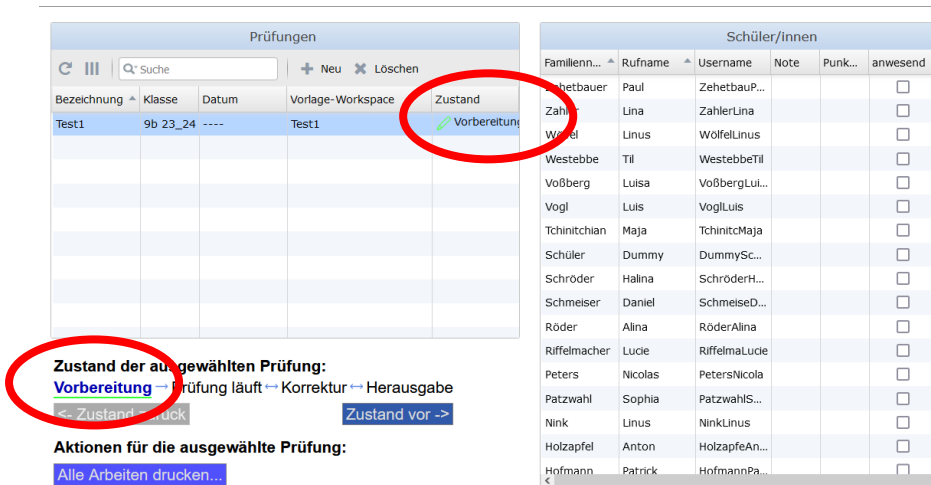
Prüfungen

Suche

Neu Löschen

| Bezeichnung | Klasse | Datum | Vorlage-Workspace | Zustand |
|---|---|---|---|---|
| Test1 | 9b 23_24 | ---- | Test1 | Vorbereitung |

Zustand der ausgewählten Prüfung:

Vorbereitung → Prüfung läuft ↔ Korrektur ↔ Herausgabe

<- Zustand zurück

Zustand vor ->

Aktionen für die ausgewählte Prüfung:

Alle Arbeiten drucken...

Schüler/innen

| Familienn... | Rufname | Username | Note | Punk... | anwesend |
|---|---|---|---|---|---|
| Zehetbauer | Paul | ZehetbauP... | | | ☐ |
| Zahler | Lina | ZahlerLina | | | ☐ |
| Wölfel | Linus | WölfelLinus | | | ☐ |
| Westebbe | Til | WestebbeTil | | | ☐ |
| Voßberg | Luisa | VoßbergLui... | | | ☐ |
| Vogl | Luis | VoglLuis | | | ☐ |
| Tchinitchian | Maja | TchinitcMaja | | | ☐ |
| Schüler | Dummy | DummySc... | | | ☐ |
| Schröder | Halina | SchröderH... | | | ☐ |
| Schmeiser | Daniel | SchmeiseD... | | | ☐ |
| Röder | Alina | RöderAlina | | | ☐ |
| Riffelmacher | Lucie | RiffelmaLucie | | | ☐ |
| Peters | Nicolas | PetersNicola | | | ☐ |
| Patzwahl | Sophia | PatzwahlS... | | | ☐ |
| Nink | Linus | NinkLinus | | | ☐ |
| Holzapfel | Anton | HolzapfeAn... | | | ☐ |
| Hofmann | Patrick | HofmannPa... | | | ☐ |